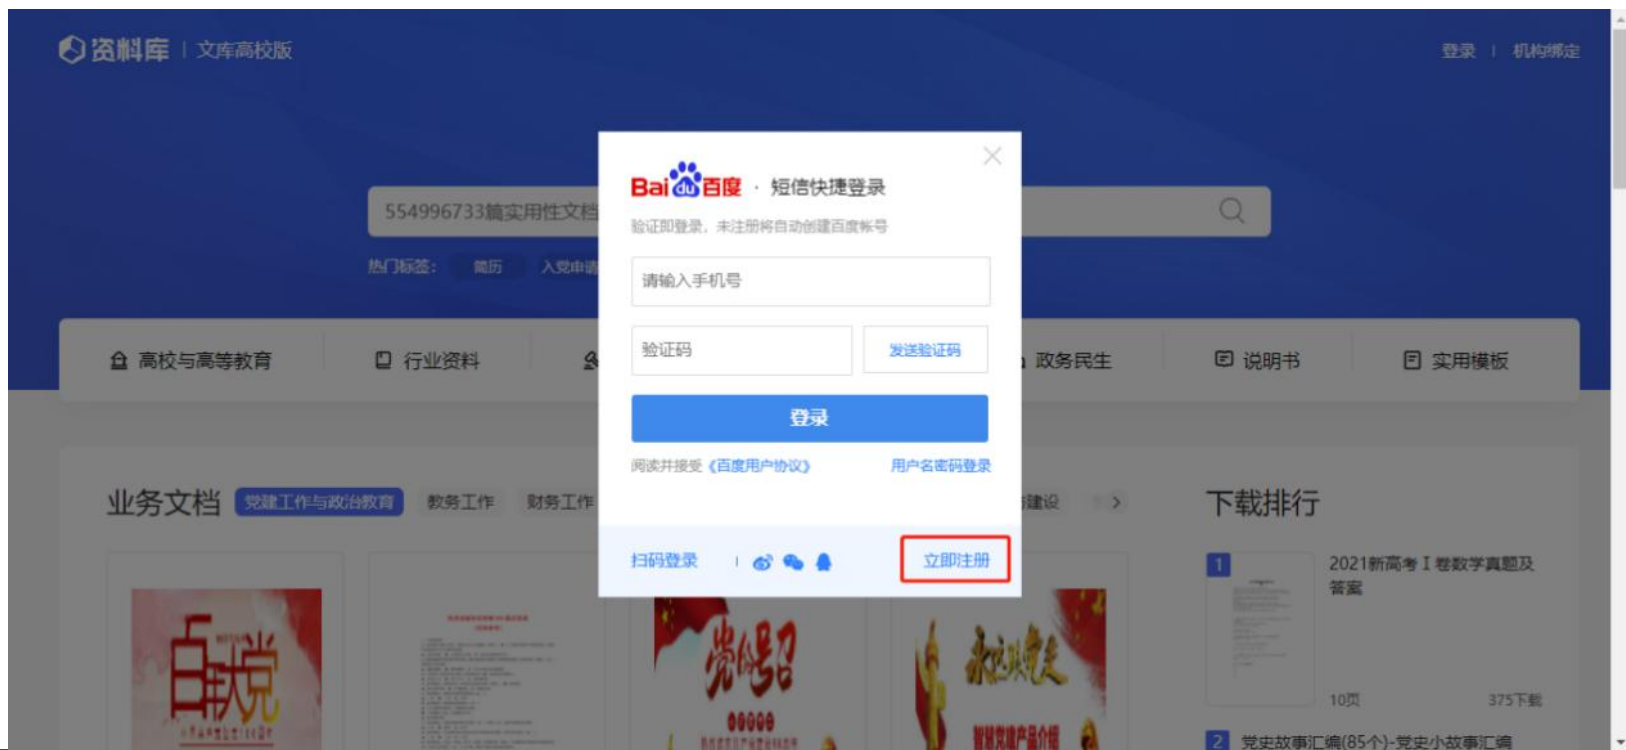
资料库 | 文库高校版

登录 | 机构绑定

554996733篇实用性文档

热门标签：简历 入党申请

高校与高等教育 行业资料 政务民生 说明书 实用模板

业务文档 党建工作与政治教育 教务工作 财务工作 建设

下载排行

1 2021新高考 I 卷数学真题及答案

10页 375下载

2 党史故事汇编(85个)-党史小故事汇编

Bai百度 · 短信快捷登录

验证即登录，未注册将自动创建百度帐号

请输入手机号

验证码

发送验证码

登录

阅读并接受《百度用户协议》

用户名密码登录

扫码登录

立即注册